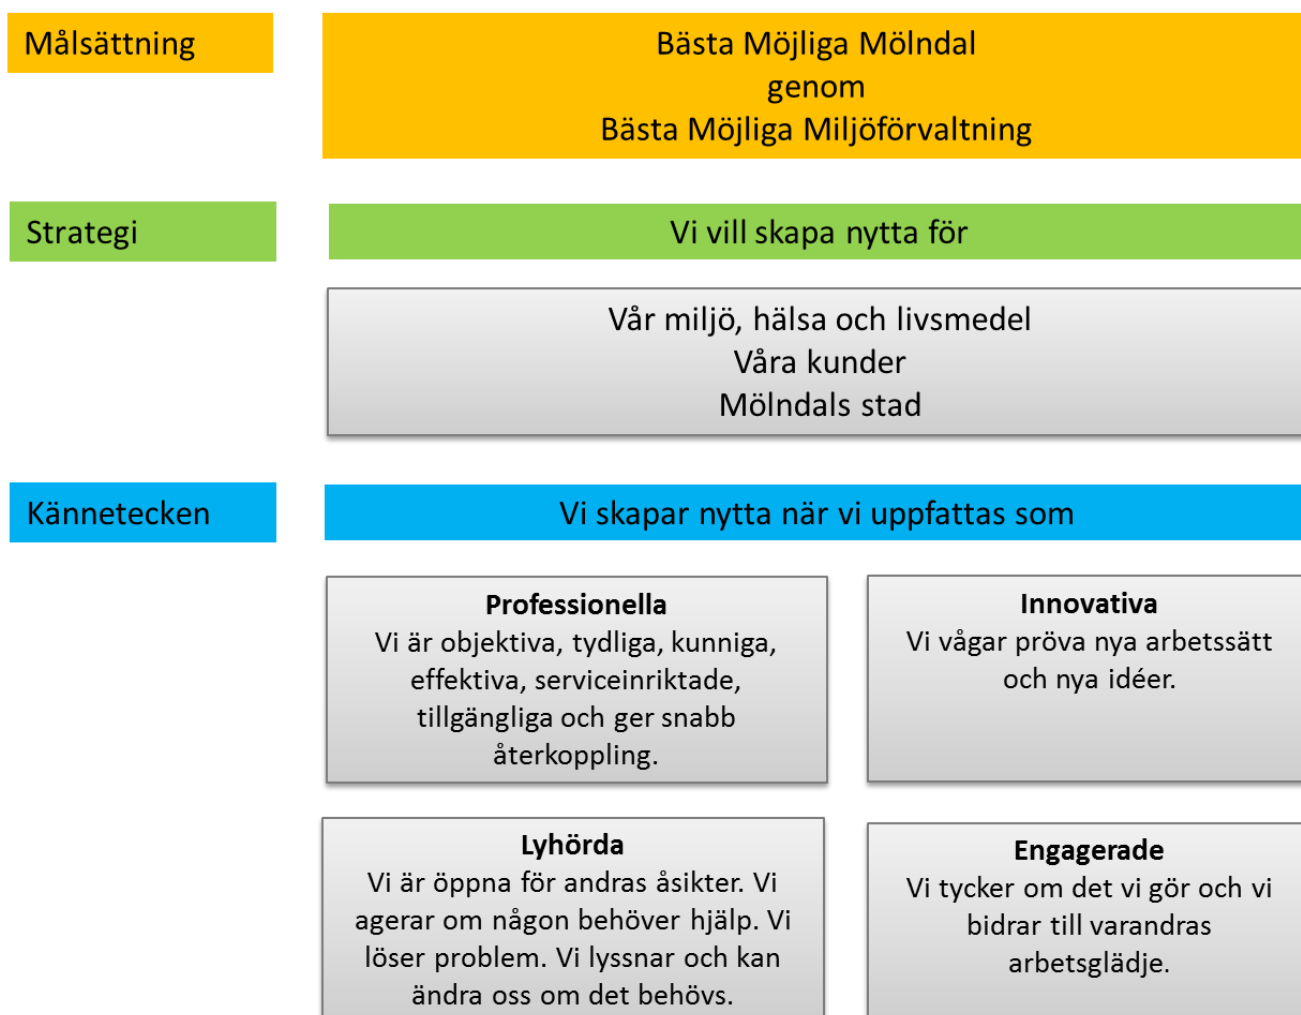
Målsättning

Bästa Möjliga Mölndal
genom
Bästa Möjliga Miljöförvaltning

Strategi

Vi vill skapa nytta för

Vår miljö, hälsa och livsmedel
Våra kunder
Mölndals stad

Kännetecken

Vi skapar nytta när vi uppfattas som

**Professionella**
Vi är objektiva, tydliga, kunniga, effektiva, serviceinriktade, tillgängliga och ger snabb återkoppling.

**Innovativa**
Vi vågar pröva nya arbetssätt och nya idéer.

**Lyhörda**
Vi är öppna för andras åsikter. Vi agerar om någon behöver hjälp. Vi löser problem. Vi lyssnar och kan ändra oss om det behövs.

**Engagerade**
Vi tycker om det vi gör och vi bidrar till varandras arbetsglädje.